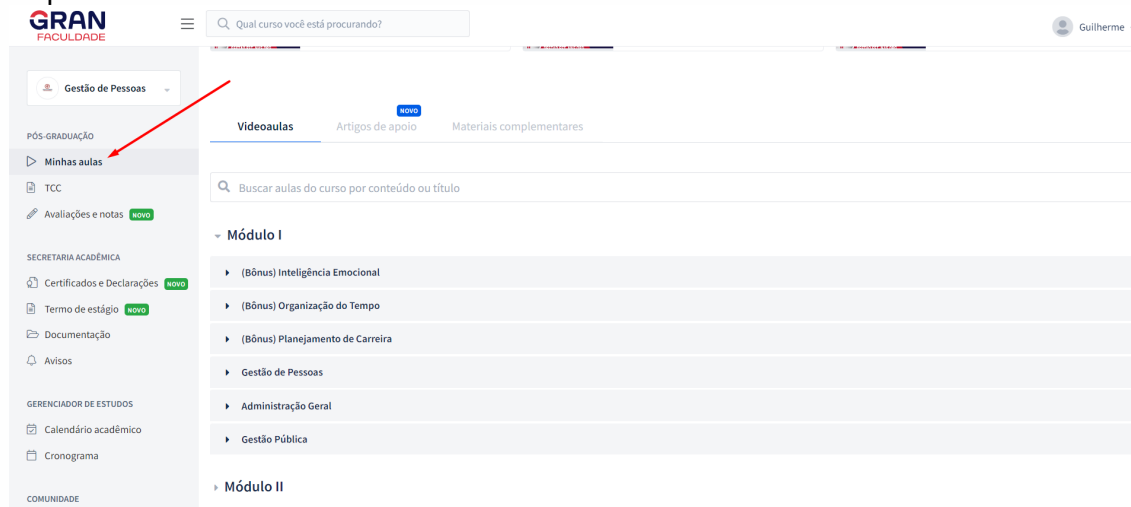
GRAN
FACULDADE

Qual curso você está procurando?

Guilherme

Gestão de Pessoas

PÓS-GRADUAÇÃO
Minhas aulas
TCC
Avaliações e notas NOVO

SECRETARIA ACADÊMICA
Certificados e Declarações NOVO
Termo de estágio NOVO
Documentação
Avisos

GERENCIADOR DE ESTUDOS
Calendário acadêmico
Cronograma

COMUNIDADE

Videoaulas
NOVO
Artigos de apoio
Materiais complementares

Buscar aulas do curso por conteúdo ou título

Módulo I
(Bônus) Inteligência Emocional
(Bônus) Organização do Tempo
(Bônus) Planejamento de Carreira
Gestão de Pessoas
Administração Geral
Gestão Pública

Módulo II